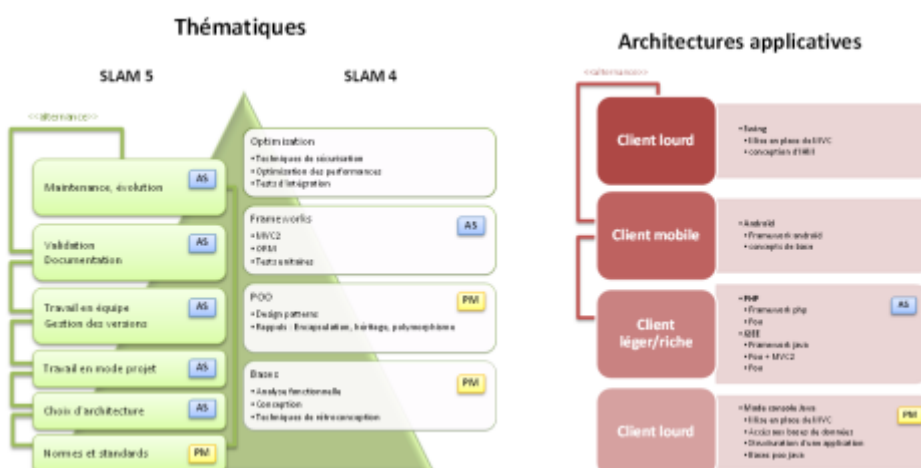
Thématiques

SLAM 5

SLAM 4

<<alternance>>

Maintenance, évolution
AS

Validation Documentation
AS

Travail en équipe Gestion des versions
AS

Travail en mode projet
AS

Choix d'architecture
AS

Normes et standards
PM

Optimisation
• Techniques de sécurisation
• Optimisation des performances
• Tests d'intégration

Frameworks
• MVC2
• ORM
• Tests unitaires
AS

POO
• Design patterns
• Rappels : Encapsulation, héritage, polymorphisme
PM

Bases
• Analyse fonctionnelle
• Conception
• Techniques de rétroconception
PM

Architectures applicatives

<<alternance>>

Client lourd
• Swing
• Mise en place du MVC
• conception d'IHM

Client mobile
• Android
• Framework android
• concepts de base

Client léger/riche
• PHP
• Framework php
• Poo
• J2EE
• Framework java
• Poo + MVC2
• Poo
AS

Client lourd
• Mode console Java
• Mise en place du MVC
• Accès aux bases de données
• Structuration d'une application
• Bases poo java
PM